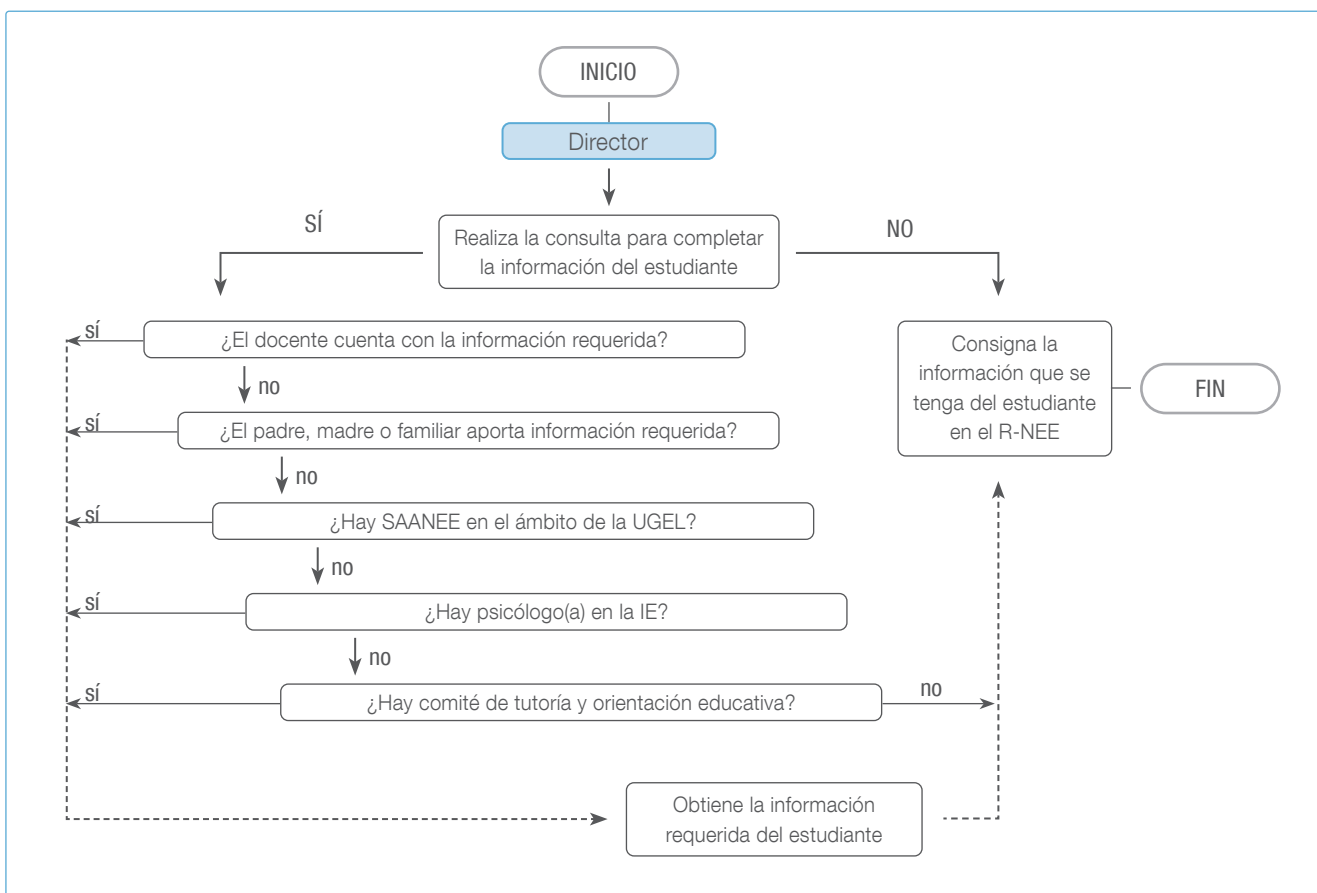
INICIO

Director

SÍ

Realiza la consulta para completar la información del estudiante

NO

sí

¿El docente cuenta con la información requerida?

no

sí

¿El padre, madre o familiar aporta información requerida?

no

sí

¿Hay SAANEE en el ámbito de la UGEL?

no

sí

¿Hay psicólogo(a) en la IE?

no

sí

¿Hay comité de tutoría y orientación educativa?

no

Consigna la información que se tenga del estudiante en el R-NEE

FIN

Obtiene la información requerida del estudiante